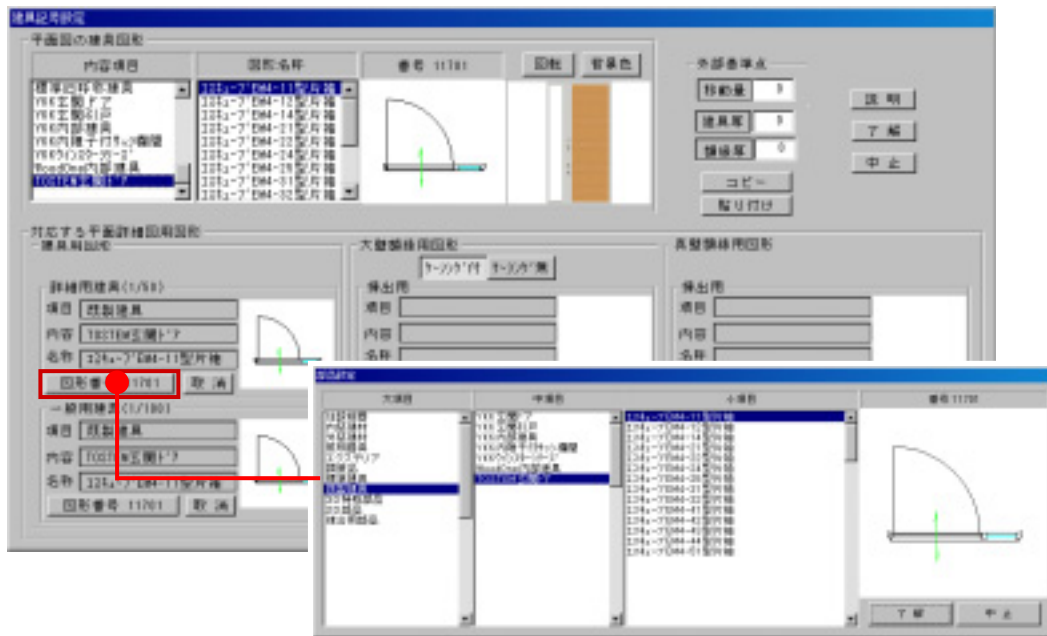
建具記号設定

平面図の建具図形

内容項目

標準記号用建具
YKK玄関ドア
YKK玄関引戸
YKK内部建具
YKK内障子付ｻｯｼ複層
YKKｸﾛｾﾞｯﾄﾄﾞｱ
WoodOne内部建具
TOSTEM玄関ドア

図形名称

ｺｽﾁｭｰﾌﾞDM4-11型片袖
ｺｽﾁｭｰﾌﾞDM4-12型片袖
ｺｽﾁｭｰﾌﾞDM4-14型片袖
ｺｽﾁｭｰﾌﾞDM4-21型片袖
ｺｽﾁｭｰﾌﾞDM4-22型片袖
ｺｽﾁｭｰﾌﾞDM4-24型片袖
ｺｽﾁｭｰﾌﾞDM4-28型片袖
ｺｽﾁｭｰﾌﾞDM4-31型片袖
ｺｽﾁｭｰﾌﾞDM4-32型片袖

番号 11701

回転

背景色

外部基準点

移動量 0

建具厚 0

額縁厚 0

コピー

貼り付け

説明

了解

中止

対応する平面詳細図用図形

建具用図形

大壁額縁用図形

ｹｰｼﾝｸﾞ付

ｹｰｼﾝｸﾞ無

真壁額縁用図形

詳細用建具(1/50)

項目 既製建具

内容 TOSTEM玄関ドア

名称 ｺｽﾁｭｰﾌﾞDM4-11型片袖

図形番号 11701

取消

一般用建具(1/100)

項目 既製建具

内容 TOSTEM玄関ドア

名称 ｺｽﾁｭｰﾌﾞDM4-11型片袖

図形番号 11701

取消

傾出用

項目

内容

名称

傾出用

項目

内容

名称

部品設定

大項目

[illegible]
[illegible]
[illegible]
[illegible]
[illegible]
エクステリア
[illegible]
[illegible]
既製建具
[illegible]
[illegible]
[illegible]

中項目

YKK玄関ドア
YKK玄関引戸
YKK内部建具
YKK内障子付ｻｯｼ複層
YKKｸﾛｾﾞｯﾄﾄﾞｱ
WoodOne内部建具
TOSTEM玄関ドア

小項目

ｺｽﾁｭｰﾌﾞDM4-11型片袖
ｺｽﾁｭｰﾌﾞDM4-12型片袖
ｺｽﾁｭｰﾌﾞDM4-14型片袖
ｺｽﾁｭｰﾌﾞDM4-21型片袖
ｺｽﾁｭｰﾌﾞDM4-22型片袖
ｺｽﾁｭｰﾌﾞDM4-24型片袖
ｺｽﾁｭｰﾌﾞDM4-28型片袖
ｺｽﾁｭｰﾌﾞDM4-31型片袖
ｺｽﾁｭｰﾌﾞDM4-32型片袖
ｺｽﾁｭｰﾌﾞDM4-41型片袖
ｺｽﾁｭｰﾌﾞDM4-42型片袖
ｺｽﾁｭｰﾌﾞDM4-43型片袖
ｺｽﾁｭｰﾌﾞDM4-44型片袖
ｺｽﾁｭｰﾌﾞDM4-51型片袖

番号 11701

了解

中止